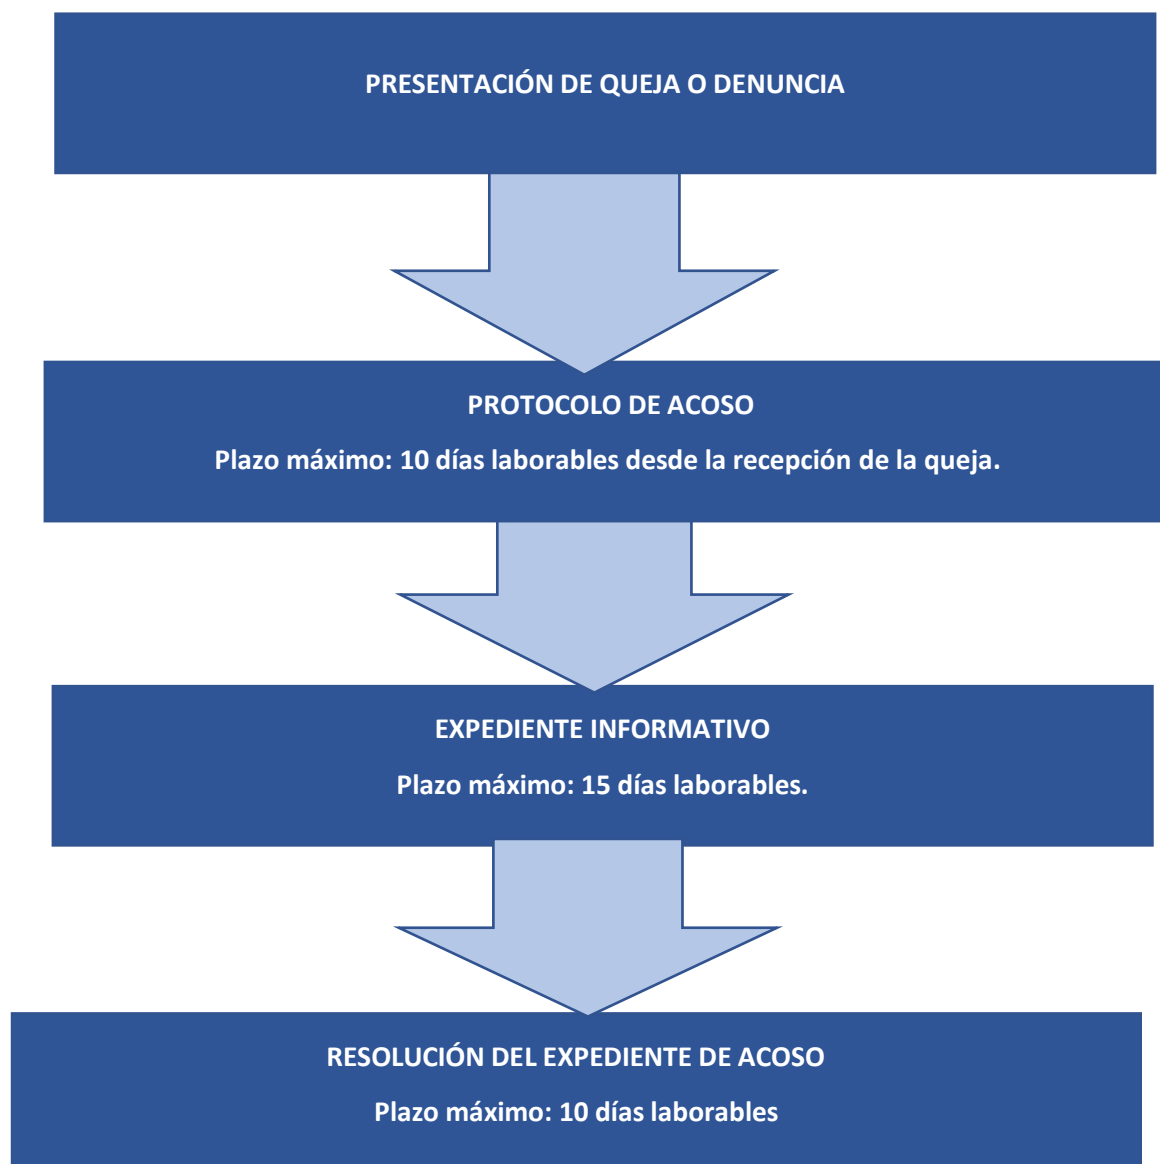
PRESENTACIÓN DE QUEJA O DENUNCIA

PROTOCOLO DE ACOSO

Plazo máximo: 10 días laborables desde la recepción de la queja.

EXPEDIENTE INFORMATIVO

Plazo máximo: 15 días laborables.

RESOLUCIÓN DEL EXPEDIENTE DE ACOSO

Plazo máximo: 10 días laborables